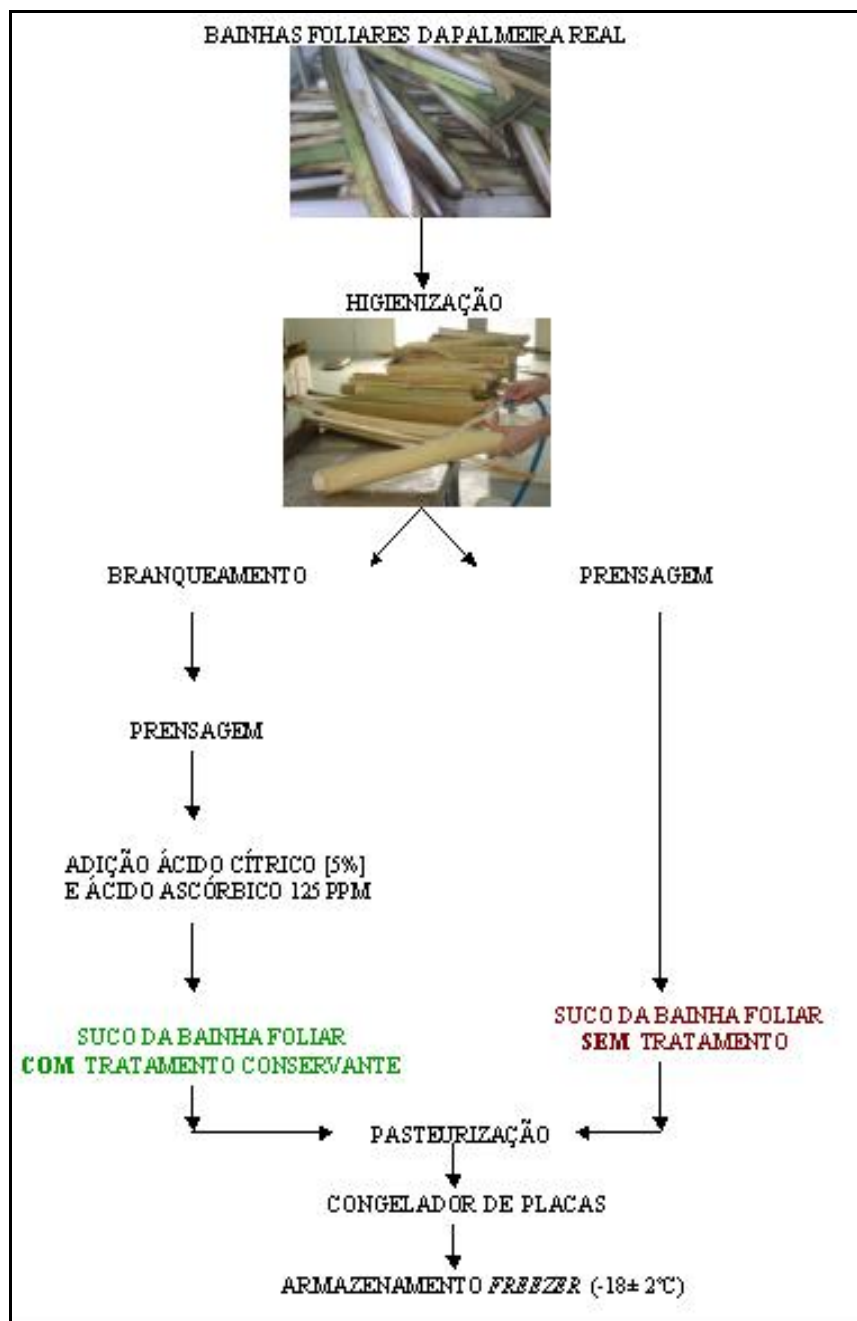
BAINHAS FOLIARES DA PALMEIRA REAL

HIGIENIZAÇÃO

BRANQUEAMENTO

PRENSAGEM

PRENSAGEM

ADIÇÃO ÁCIDO CÍTRICO [5%] E ÁCIDO ASCÓRBICO 125 PPM

SUCO DA BAINHA FOLIAR COM TRATAMENTO CONSERVANTE

SUCO DA BAINHA FOLIAR SEM TRATAMENTO

PASTEURIZAÇÃO

CONGELADOR DE PLACAS

ARMAZENAMENTO *FREEZER* (-18± 2°C)